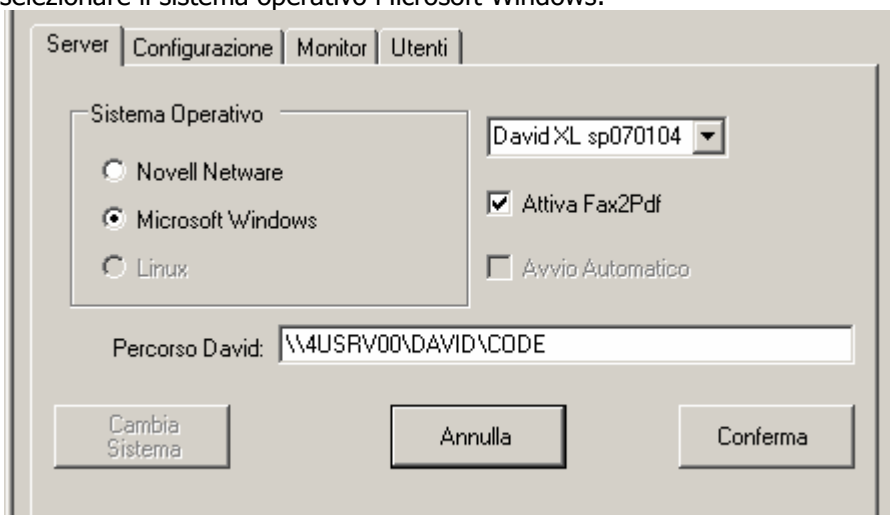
selezionare il sistema operativo Microsoft Windows.

Server | Configurazione | Monitor | Utenti

Sistema Operativo

Novell Netware

Microsoft Windows

Linux

David XL sp070104

Attiva Fax2Pdf

Avvio Automatico

Percorso David: \\4USRV00\DAVID\CODE

Cambia Sistema

Annulla

Conferma